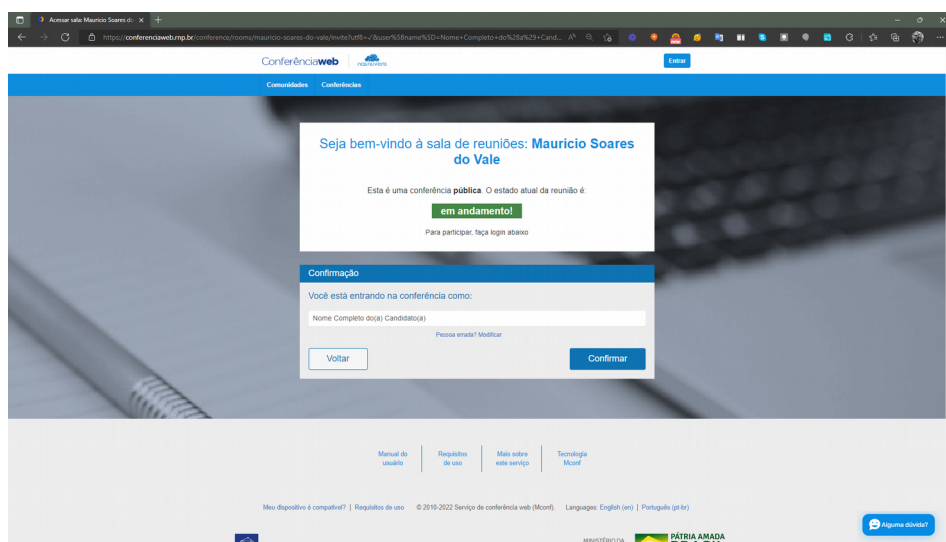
Acessar sala: Mauricio Soares do ×  +

https://conferenciaweb.rnp.br/conference/rooms/mauricio-soares-do-vale/invite?utf8=✓&user%5Bname%5D=Nome+Completo+do%28a%29+Cand...

Conferênciaweb | rnp

Entrar

Comunidades   Conferências

Seja bem-vindo à sala de reuniões: Mauricio Soares do Vale

Esta é uma conferência pública. O estado atual da reunião é:

em andamento!

Para participar, faça login abaixo

Confirmação

Você está entrando na conferência como:

Nome Completo do(a) Candidato(a)

Pessoa errada? Modificar

Voltar

Confirmar

Manual do usuário | Requisitos de uso | Mais sobre este serviço | Tecnologia Mconf

Meu dispositivo é compatível? | Requisitos de uso   © 2010-2022 Serviço de conferência web (Mconf).   Languages: English (en) | Português (pt-br)

Alguma dúvida?

MINISTÉRIO DA

PÁTRIA AMADA